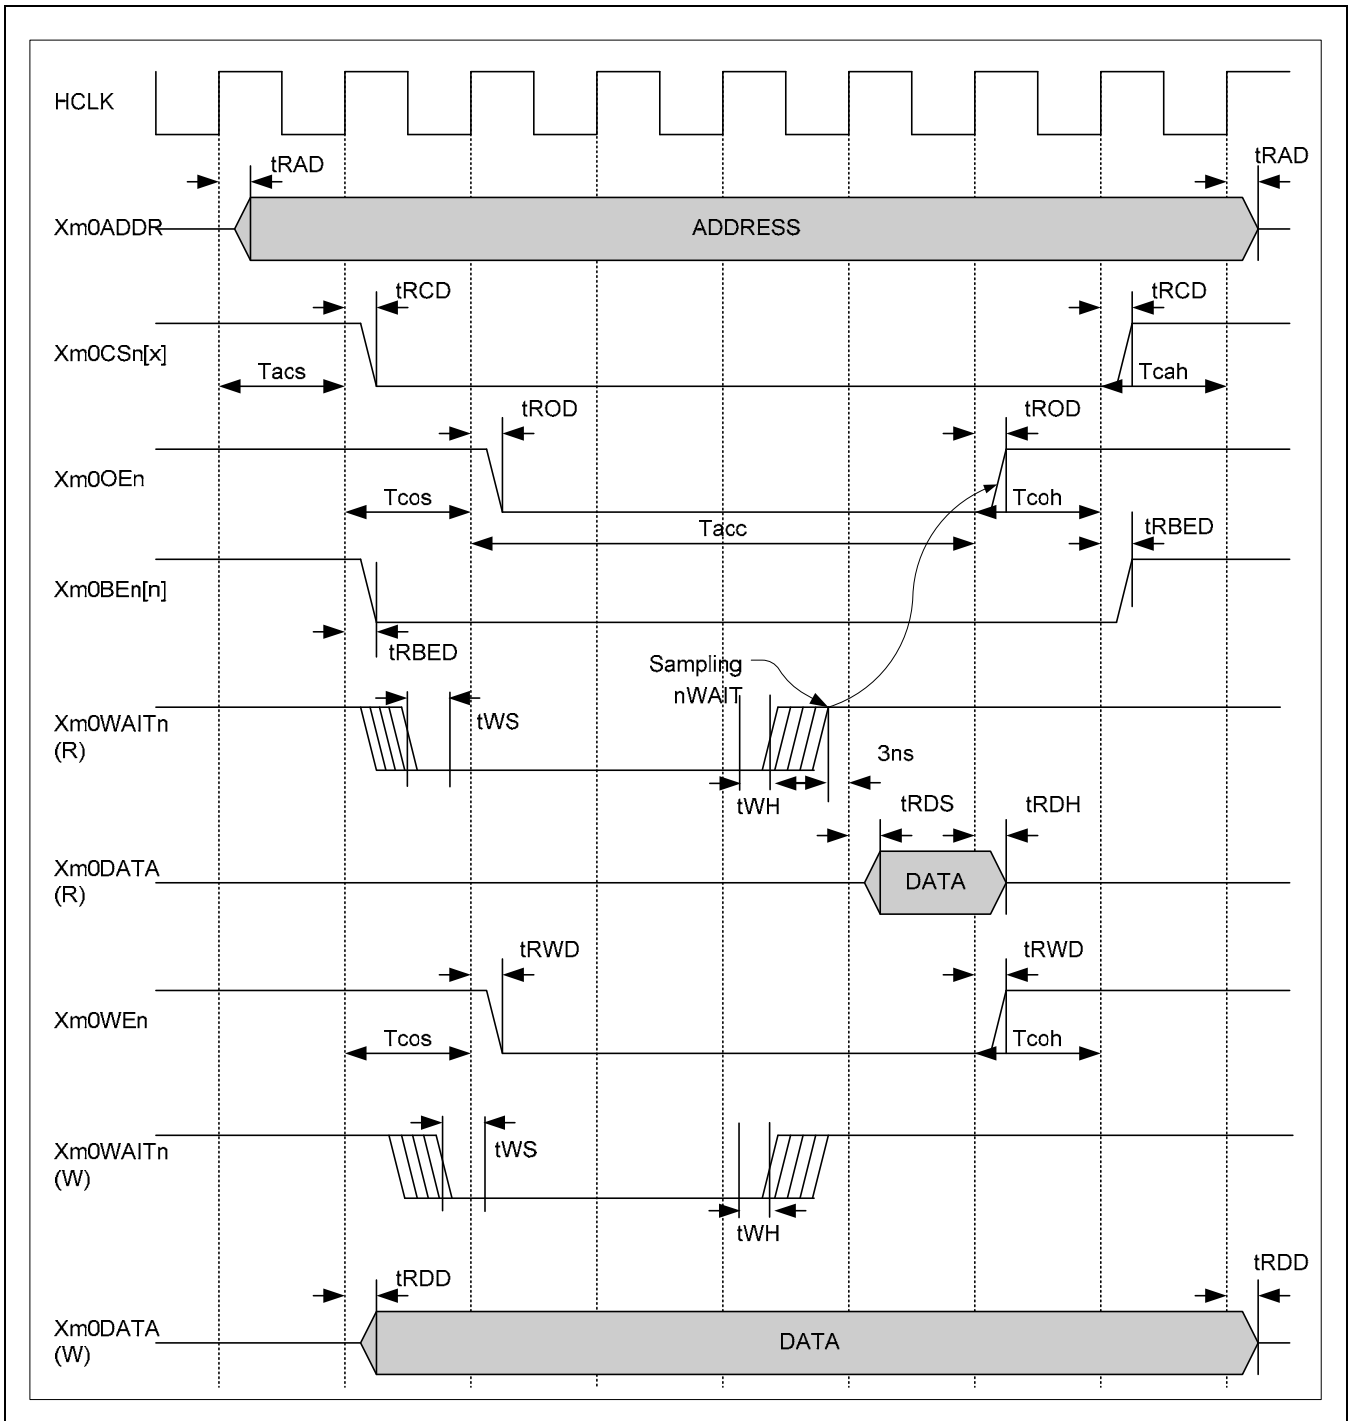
HCLK

tRAD

tRAD

Xm0ADDR

ADDRESS

tRCD

tRCD

Xm0CSn[x]

Tacs

Tcah

tROD

tROD

Xm0OEn

Tcos

Tcoh

Tacc

tRBED

Xm0BEn[n]

tRBED

Sampling nWAIT

Xm0WAITn (R)

tWS

3ns

tWH

tRDS

tRDH

Xm0DATA (R)

DATA

tRWD

tRWD

Xm0WEn

Tcos

Tcoh

Xm0WAITn (W)

tWS

tWH

tRDD

tRDD

Xm0DATA (W)

DATA